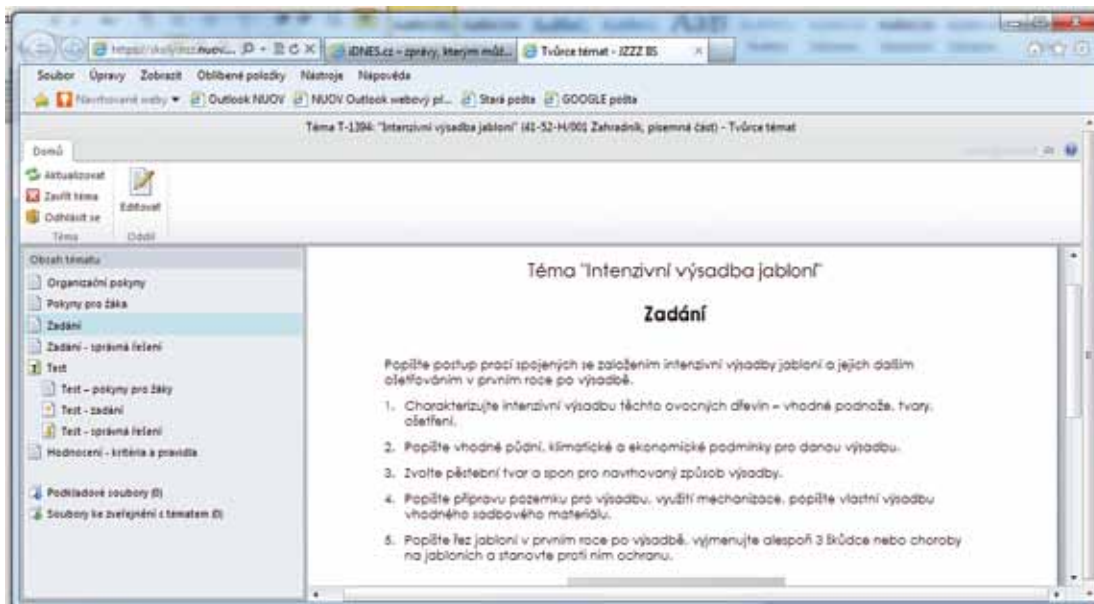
https://skoly.nuov... iDNES.cz - zprávy, kterým můž... Tvůrce témat - JZZZ BS

Soubor Úpravy Zobrazit Oblíbené položky Nástroje Nápověda

Navrhované weby ▾ Outlook NUOV NUOV Outlook webový pl... Stará pošta GOOGLE pošta

Téma T-1394: "Intenzivní výsadba jabloní" (41-52-H/001 Zahradník, písemná část) - Tvůrce témat

Domů

Aktualizovat
Zavřít téma
Odhlásit se
Téma

Editovat
Oddíl

Obsah tématu

Organizační pokyny
Pokyny pro žáka
Zadání
Zadání - správná řešení
Test
Test – pokyny pro žáky
Test - zadání
Test - správná řešení
Hodnocení - kritéria a pravidla

Podkladové soubory (0)
Soubory ke zveřejnění s tématem (0)

Téma "Intenzivní výsadba jabloní"

Zadání

Popište postup prací spojených se založením intenzivní výsadby jabloní a jejich dalším ošetřováním v prvním roce po výsadbě.

1. Charakterizujte intenzivní výsadbu těchto ovocných dřevin – vhodné podnože, tvary, ošetření.

2. Popište vhodné půdní, klimatické a ekonomické podmínky pro danou výsadbu.

3. Zvolte pěstební tvar a spon pro navrhovaný způsob výsadby.

4. Popište přípravu pozemku pro výsadbu, využití mechanizace, popište vlastní výsadbu vhodného sadbového materiálu.

5. Popište řez jabloní v prvním roce po výsadbě, vyjmenujte alespoň 3 škůdce nebo choroby na jabloních a stanovte proti nim ochranu.